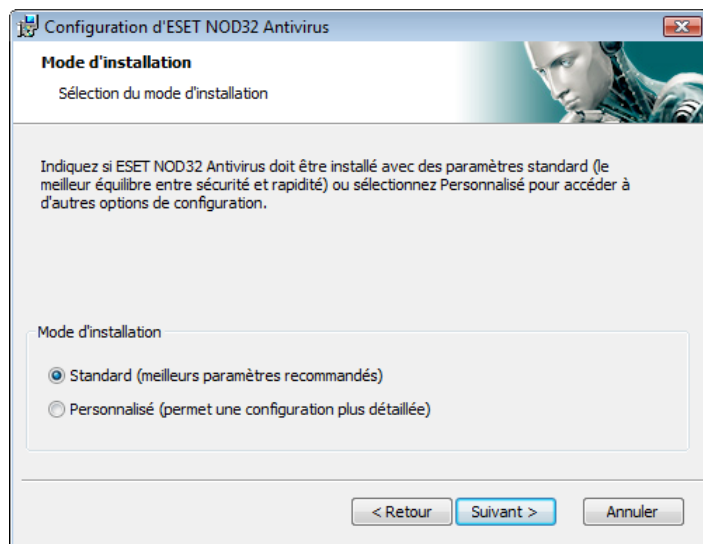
Configuration d'ESET NOD32 Antivirus

Mode d'installation

Sélection du mode d'installation

Indiquez si ESET NOD32 Antivirus doit être installé avec des paramètres standard (le meilleur équilibre entre sécurité et rapidité) ou sélectionnez Personnalisé pour accéder à d'autres options de configuration.

Mode d'installation

Standard (meilleurs paramètres recommandés)

Personnalisé (permet une configuration plus détaillée)

< Retour
Suivant >
Annuler